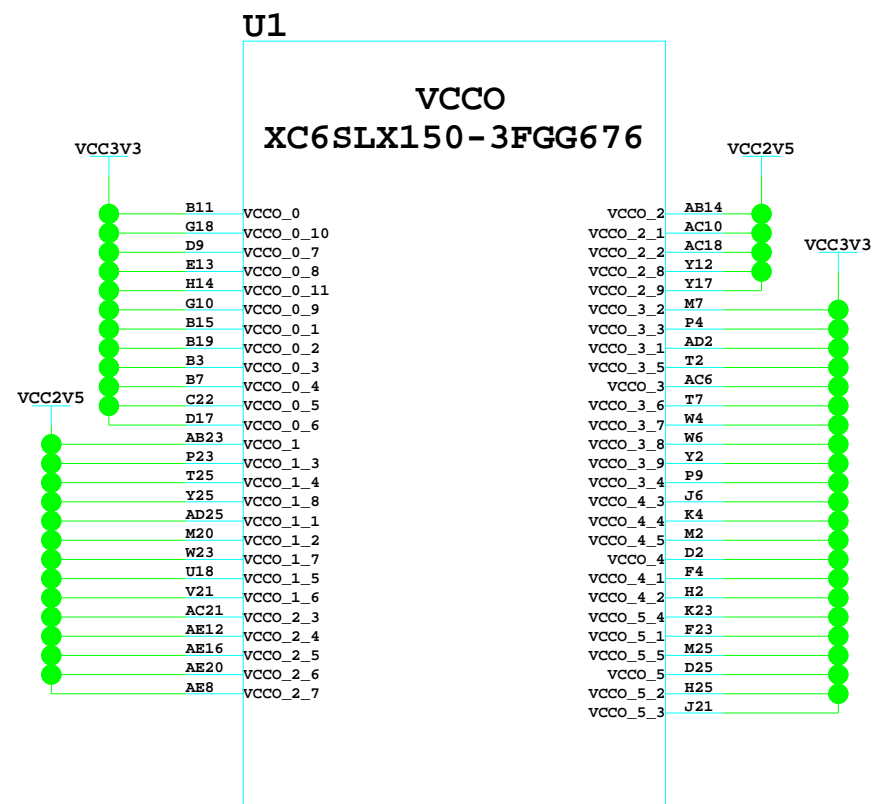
U1

VCCO
XC6SLX150-3FGG676

VCC3V3

B11 VCCO_0
G18 VCCO_0_10
D9 VCCO_0_7
E13 VCCO_0_8
H14 VCCO_0_11
G10 VCCO_0_9
B15 VCCO_0_1
B19 VCCO_0_2
B3 VCCO_0_3
B7 VCCO_0_4
C22 VCCO_0_5
D17 VCCO_0_6

VCC2V5

AB23 VCCO_1
P23 VCCO_1_3
T25 VCCO_1_4
Y25 VCCO_1_8
AD25 VCCO_1_1
M20 VCCO_1_2
W23 VCCO_1_7
U18 VCCO_1_5
V21 VCCO_1_6
AC21 VCCO_2_3
AE12 VCCO_2_4
AE16 VCCO_2_5
AE20 VCCO_2_6
AE8 VCCO_2_7

VCC2V5

VCCO_2 AB14
VCCO_2_1 AC10
VCCO_2_2 AC18
VCCO_2_8 Y12
VCCO_2_9 Y17

VCC3V3

VCCO_3_2 M7
VCCO_3_3 P4
VCCO_3_1 AD2
VCCO_3_5 T2
VCCO_3 AC6
VCCO_3_6 T7
VCCO_3_7 W4
VCCO_3_8 W6
VCCO_3_9 Y2
VCCO_3_4 P9
VCCO_4_3 J6
VCCO_4_4 K4
VCCO_4_5 M2
VCCO_4 D2
VCCO_4_1 F4
VCCO_4_2 H2
VCCO_5_4 K23
VCCO_5_1 F23
VCCO_5_5 M25
VCCO_5 D25
VCCO_5_2 H25
VCCO_5_3 J21